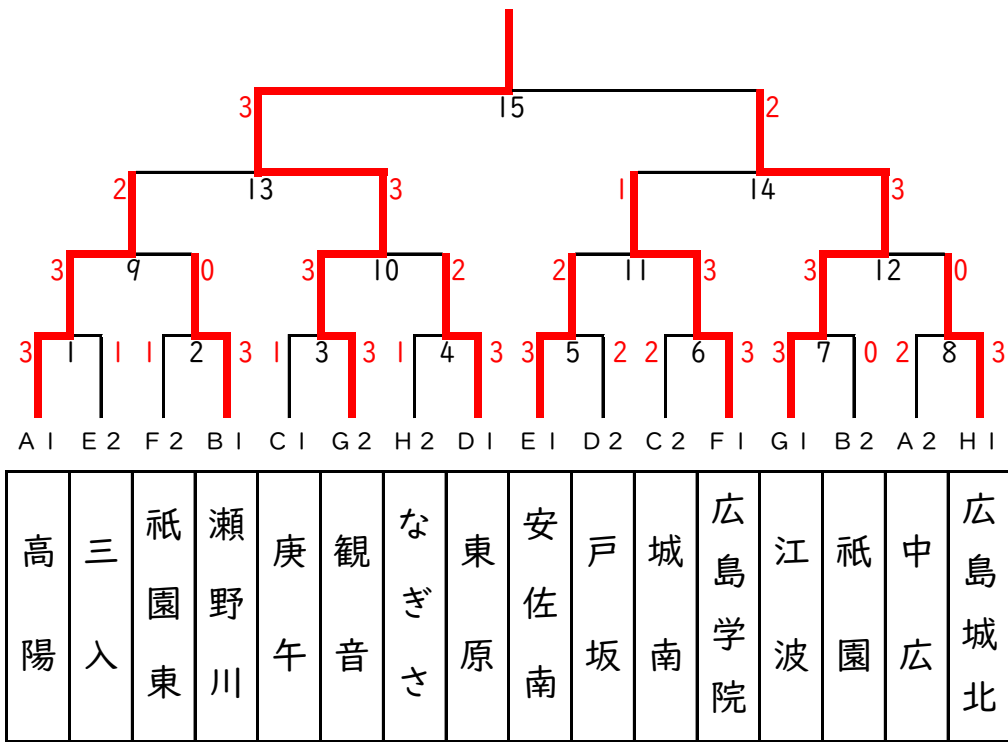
3 15 2

2 13 3 1 14 3

3 9 0 3 10 2 2 11 3 3 12 0

3 1 1 1 2 3 1 3 3 1 4 3 3 5 2 2 6 3 3 7 0 2 8 3

| A1 | E2 | F2 | B1 | C1 | G2 | H2 | D1 | E1 | D2 | C2 | F1 | G1 | B2 | A2 | H1 |
|---|---|---|---|---|---|---|---|---|---|---|---|---|---|---|---|
| 高陽 | 三入 | 祇園東 | 瀬野川 | 庚午 | 観音 | なぎさ | 東原 | 安佐南 | 戸坂 | 城南 | 広島学院 | 江波 | 祇園 | 中広 | 広島城北 |